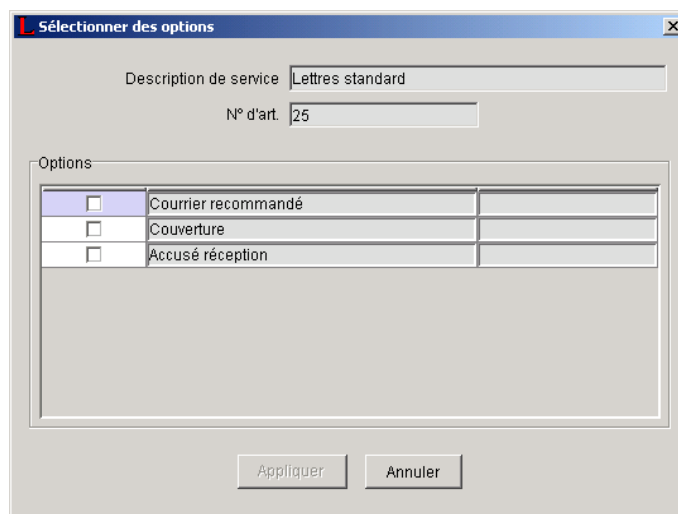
Sélectionner des options

Description de service Lettres standard

N° d'art. 25

Options

| | | |
|---|---|---|
| ☐ | Courrier recommandé | |
| ☐ | Couverture | |
| ☐ | Accusé réception | |

Appliquer Annuler